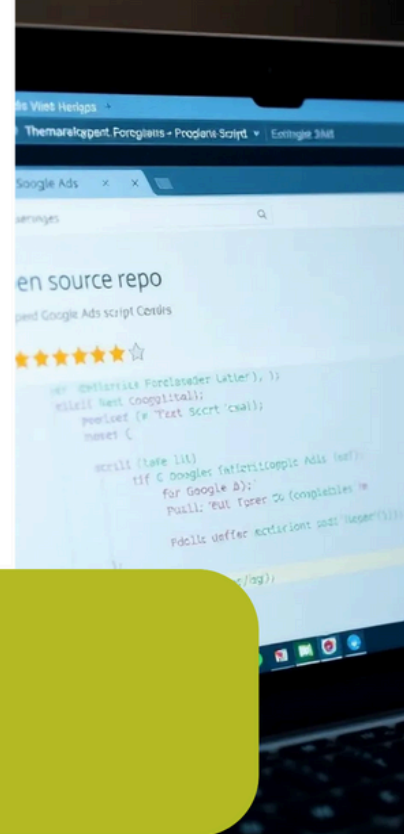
ds Viet Herlgps

Themarelcgent Foreglens - Progians Scifd ▾ Extingle 3h8

Soogle Ads × ×

aersnges

en source repo

ped Google Ads script Cenilrs

★★★★★★☆

var collectils Forelasder (atler), });
elirll Want Coogiltal);
poeleed (e Text Scert (sal);
monet (

scrills (tafe lil)
tif ( Doogler (atlertlGogple Adis (saf);
for Google A);
Pusll: 'eut Toper Do (conglables te
Pdolls ueffer ectiriont andc Noper(l);
/ag})